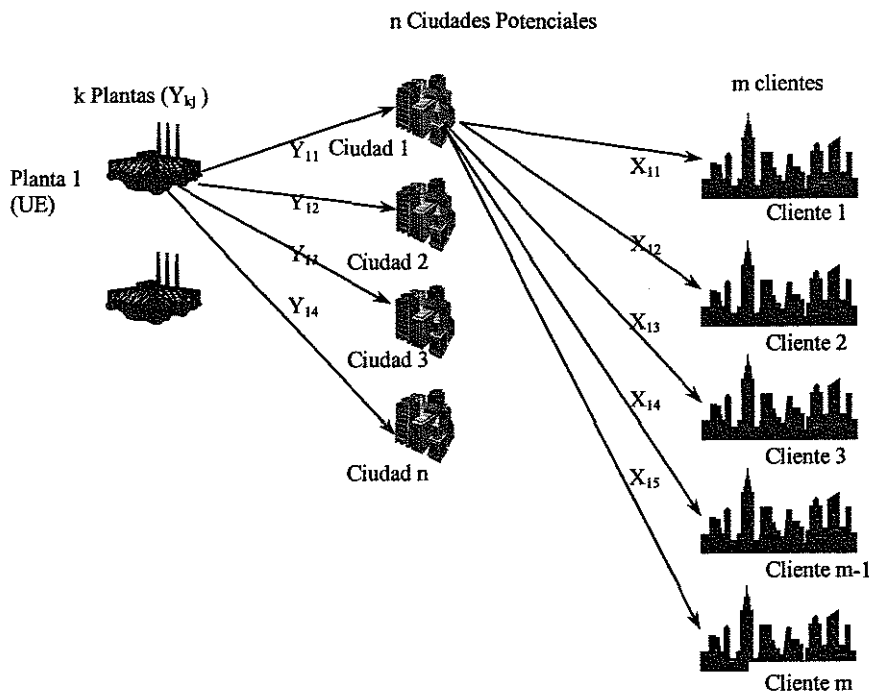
n Ciudades Potenciales

k Plantas ($Y_{kj}$)

m clientes

Planta 1 (UE)

$Y_{11}$ Ciudad 1

$X_{11}$

$Y_{12}$

Cliente 1

$Y_{13}$

Ciudad 2

$X_{12}$

$Y_{14}$

$X_{13}$

Ciudad 3

Cliente 2

$X_{14}$

Ciudad n

Cliente 3

$X_{15}$

Cliente m-1

Cliente m